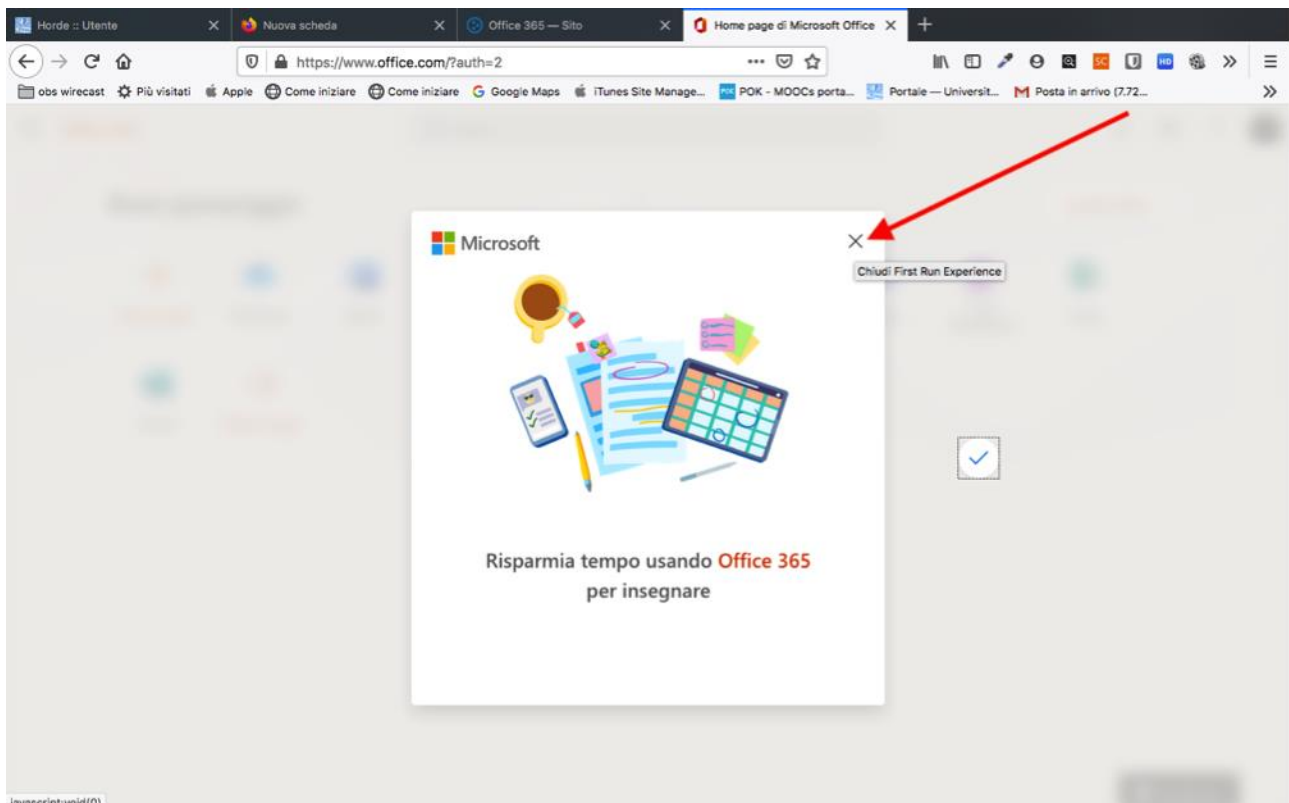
Horde :: Utente
Nuova scheda
Office 365 — Sito
Home page di Microsoft Office

https://www.office.com/?auth=2

obs wirecast  Più visitati  Apple  Come iniziare  Come iniziare  Google Maps  iTunes Site Manage...  POK - MOOCs porta...  Portale — Universit...  Posta in arrivo (7.72...

Microsoft

Chiudi First Run Experience

Risparmia tempo usando Office 365 per insegnare

javascript:void(0)